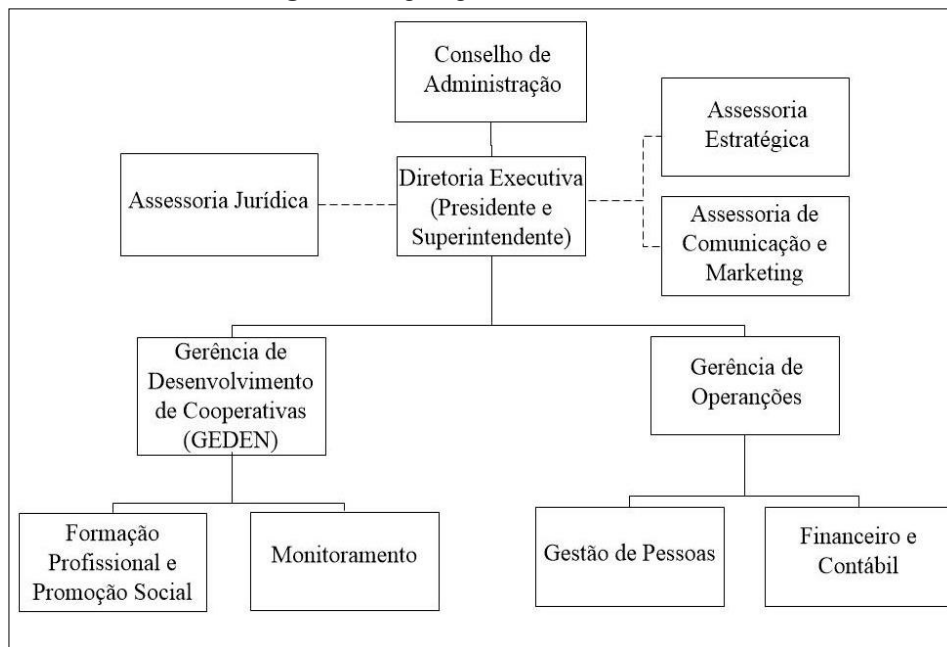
Conselho de Administração

Assessoria Estratégica

Assessoria Jurídica

Diretoria Executiva (Presidente e Superintendente)

Assessoria de Comunicação e Marketing

Gerência de Desenvolvimento de Cooperativas (GEDEN)

Gerência de Operançōes

Formação Profissional e Promoção Social

Monitoramento

Gestão de Pessoas

Financeiro e Contábil